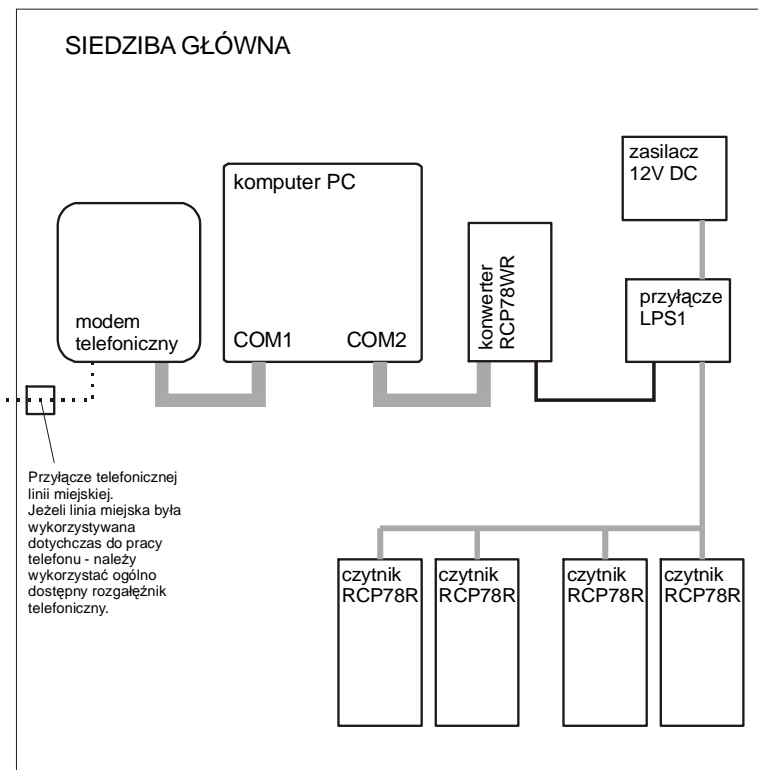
SIEDZIBA GŁÓWNA

zasilacz 12V DC

komputer PC

modem telefoniczny

COM1

COM2

konwerter RCP78WR

przyłącze LPS1

Przyłącze telefonicznej linii miejskiej. Jeżeli linia miejska była wykorzystywana dotychczas do pracy telefonu - należy wykorzystać ogólno dostępny rozgałęźnik telefoniczny.

czytnik RCP78R

czytnik RCP78R

czytnik RCP78R

czytnik RCP78R